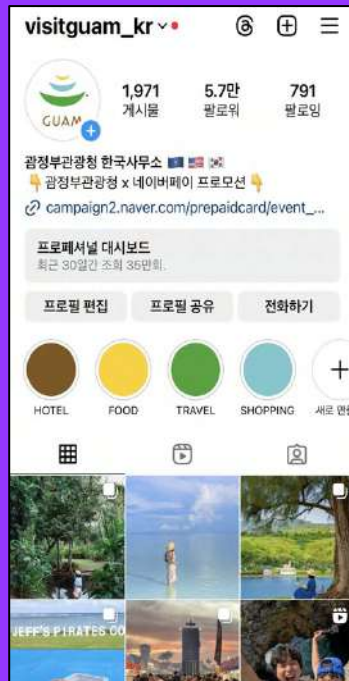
visitguam_kr

GUAM

1,971
게시물

5.7만
팔로워

791
팔로잉

괌정부관광청 한국사무소 🇬🇺 🇺🇸 🇰🇷
👇괌정부관광청 x 네이버페이 프로모션👇
campaign2.naver.com/prepaidcard/event_...

프로페셔널 대시보드
최근 30일간 조회 35만회.

프로필 편집
프로필 공유
전화하기

HOTEL
FOOD
TRAVEL
SHOPPING
새로 만

JEFF'S PIRATES CO